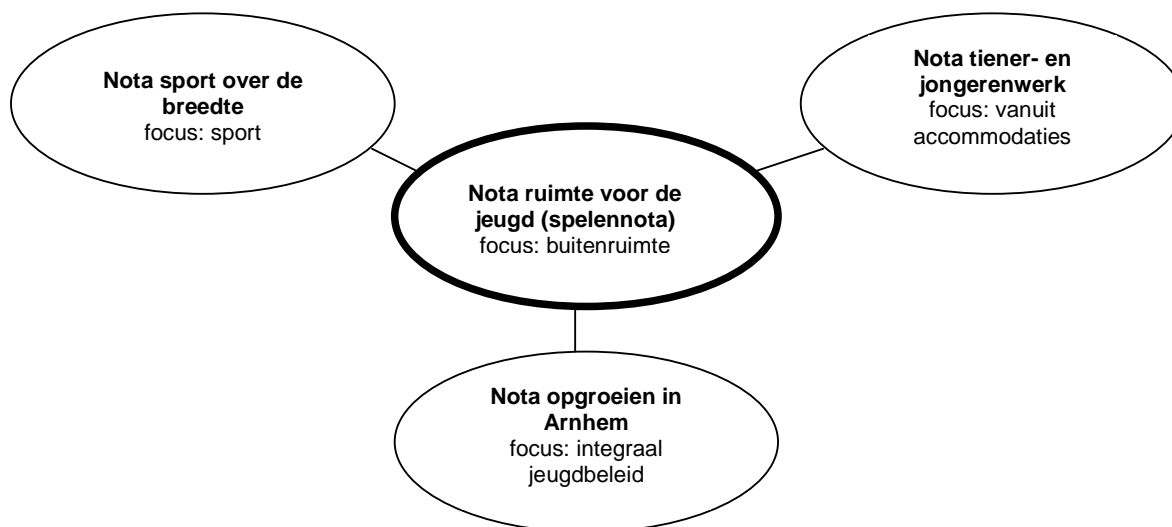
**Nota sport over de breedte**
focus: sport

**Nota tiener- en jongerenwerk**
focus: vanuit accommodaties

**Nota ruimte voor de jeugd (spelennota)**
focus: buitenruimte

**Nota opgroeien in Arnhem**
focus: integraal jeugdbeleid